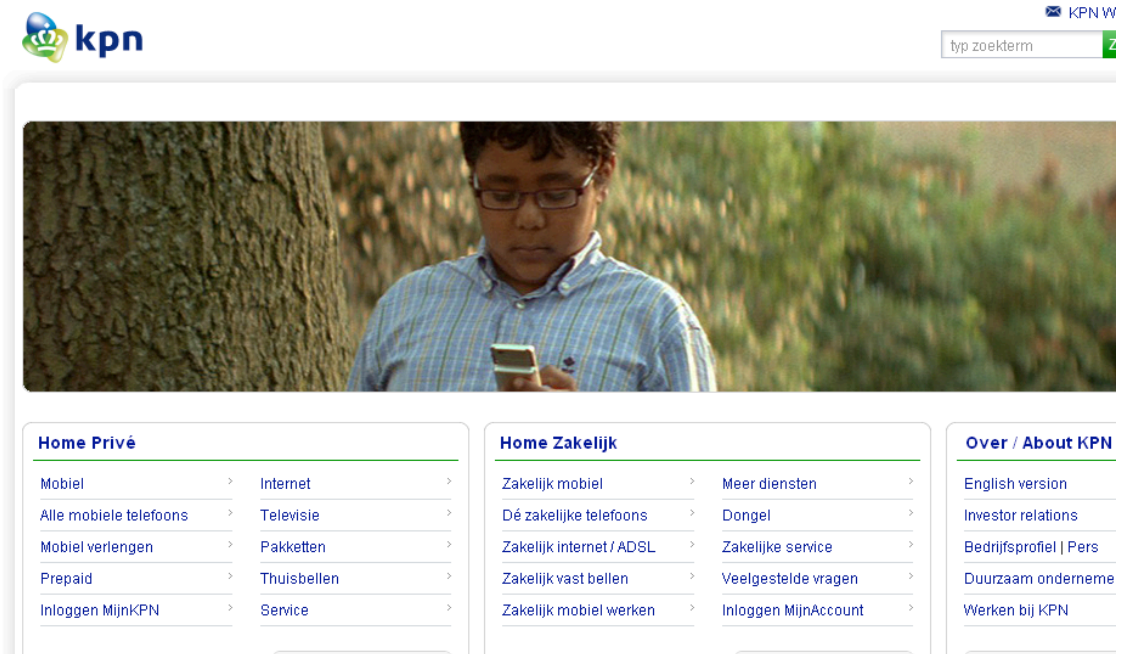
kpn

KPN W

typ zoekterm

Home Privé

Mobiel
Alle mobiele telefoons
Mobiel verlengen
Prepaid
Inloggen MijnKPN

Internet
Televisie
Pakketten
Thuisbellen
Service

Home Zakelijk

Zakelijk mobiel
Dé zakelijke telefoons
Zakelijk internet / ADSL
Zakelijk vast bellen
Zakelijk mobiel werken

Meer diensten
Dongel
Zakelijke service
Veelgestelde vragen
Inloggen MijnAccount

Over / About KPN

English version
Investor relations
Bedrijfsprofiel | Pers
Duurzaam onderneme
Werken bij KPN